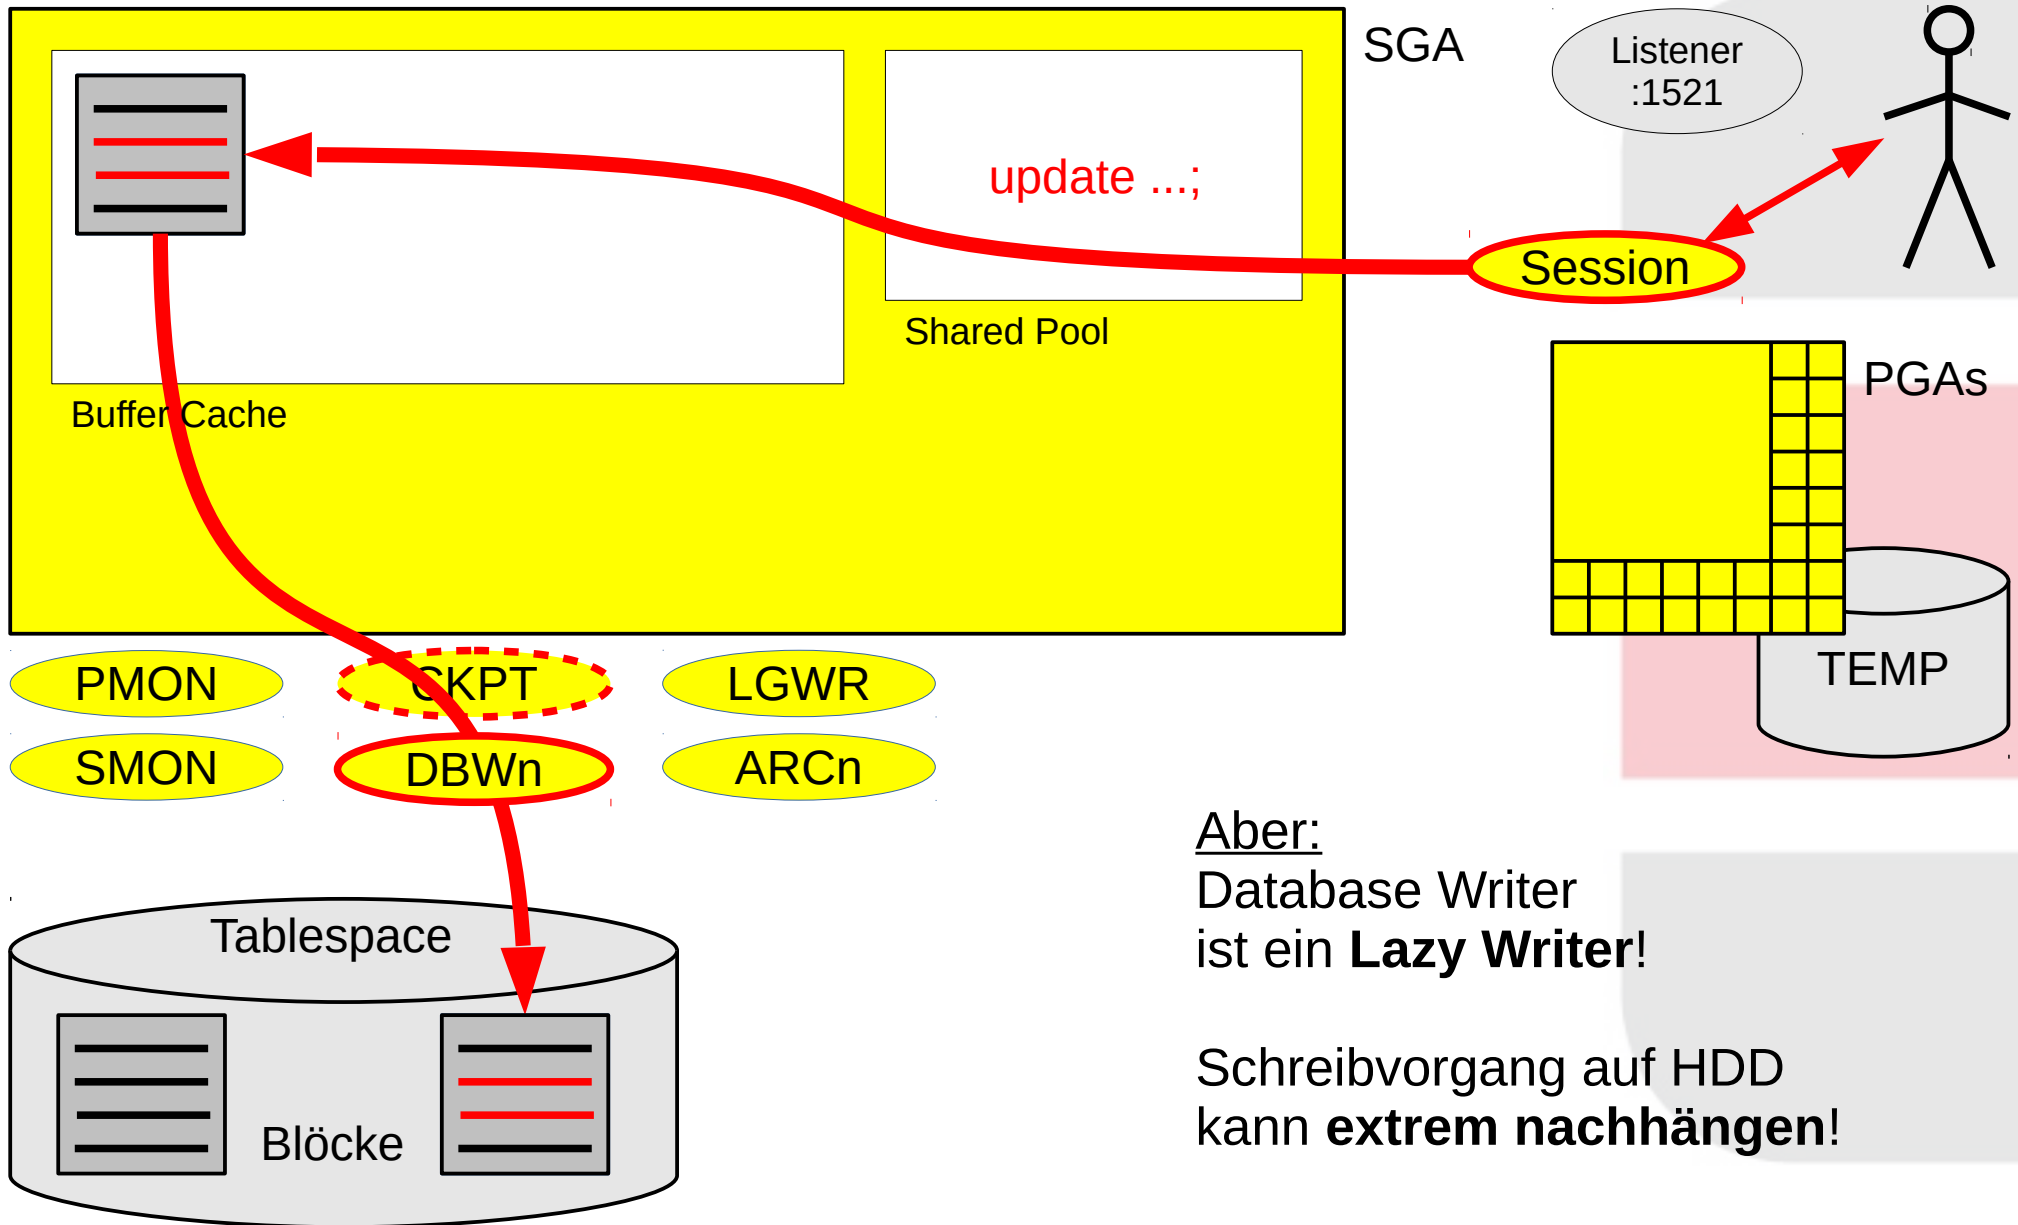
SGA

Listener
:1521

update ...;

Session

Shared Pool

Buffer Cache

PGAs

TEMP

PMON

CKPT

LGWR

SMON

DBWn

ARCn

Aber:
Database Writer
ist ein **Lazy Writer**!

Schreibvorgang auf HDD
kann **extrem nachhängen**!

Tablespace

Blöcke